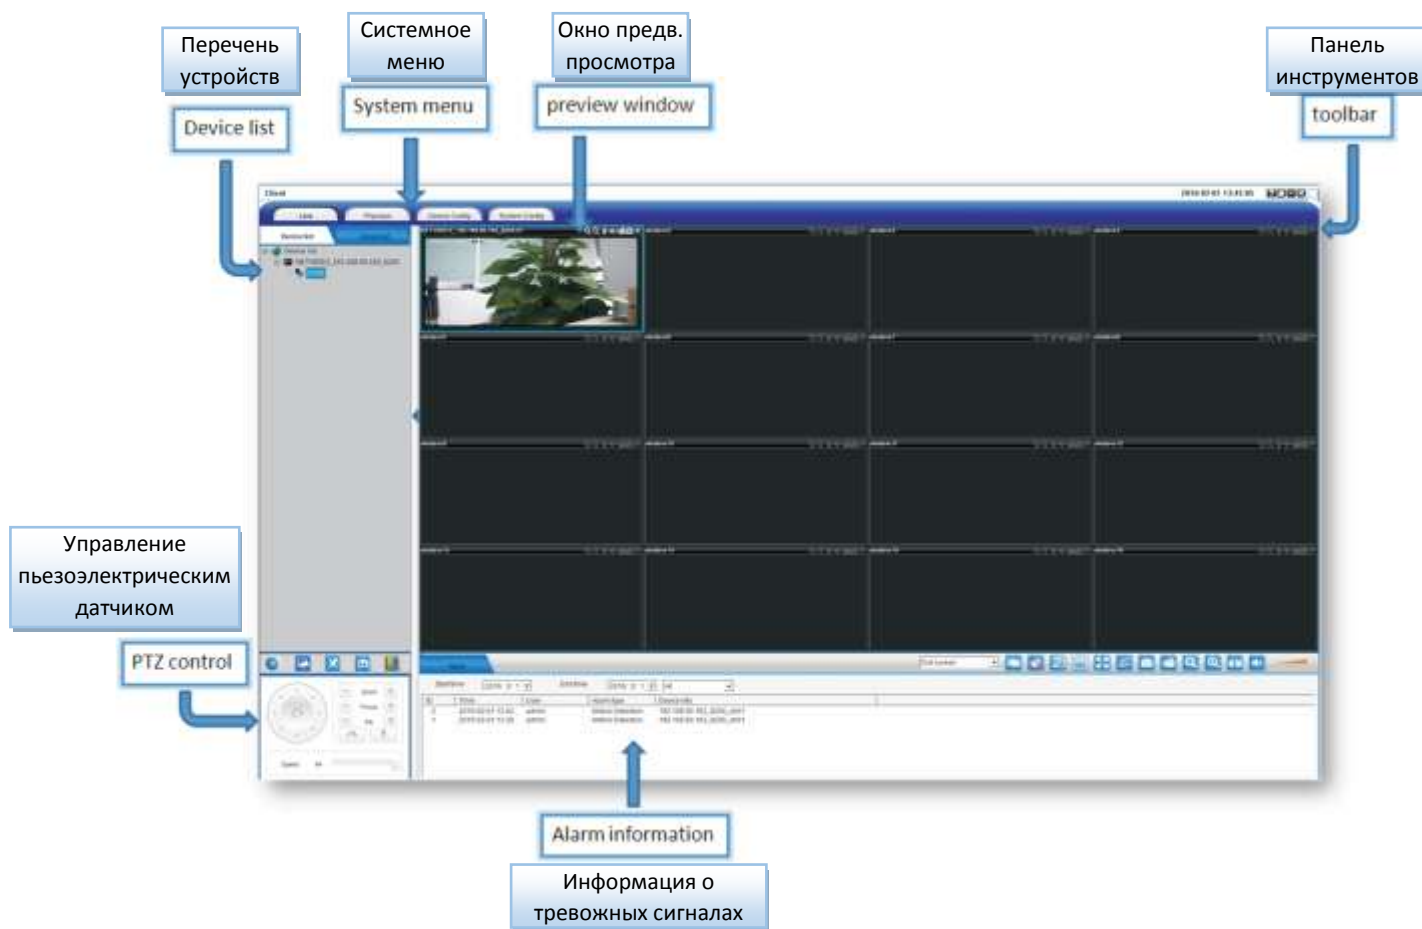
Перечень устройств

Device list

Системное меню

System menu

Окно предв. просмотра

preview window

Панель инструментов

toolbar

Client

Live

Playback

Device Config

System Config

Device list

Управление пьезоэлектрическим датчиком

PTZ control

Alarm information

Информация о тревожных сигналах